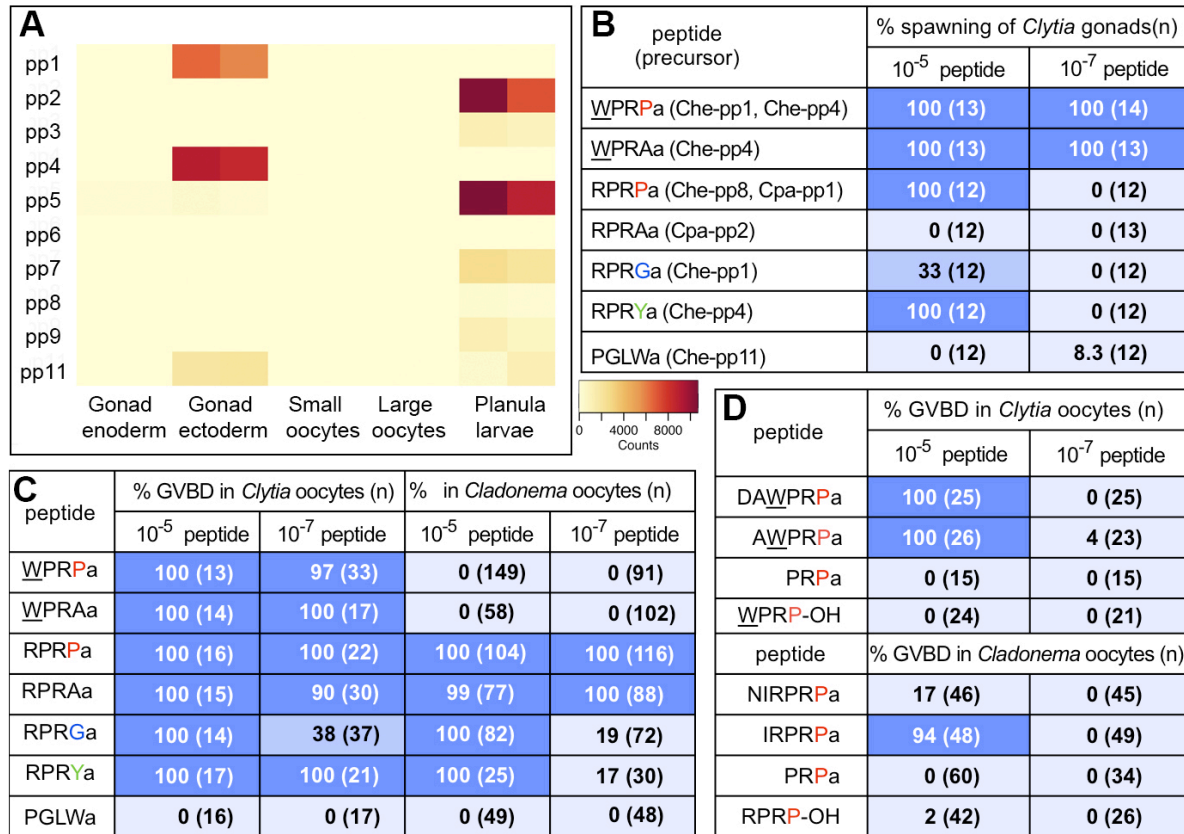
A

pp1
pp2
pp3
pp4
pp5
pp6
pp7
pp8
pp9
pp11

Gonad enoderm | Gonad ectoderm | Small oocytes | Large oocytes | Planula larvae

0 4000 8000
Counts

B

| peptide (precursor) | % spawning of *Clytia* gonads(n) 10$^{-5}$ peptide | 10$^{-7}$ peptide |
|---|---|---|
| WPRPa (Che-pp1, Che-pp4) | 100 (13) | 100 (14) |
| WPRAa (Che-pp4) | 100 (13) | 100 (13) |
| RPRPa (Che-pp8, Cpa-pp1) | 100 (12) | 0 (12) |
| RPRAa (Cpa-pp2) | 0 (12) | 0 (13) |
| RPRGa (Che-pp1) | 33 (12) | 0 (12) |
| RPRYa (Che-pp4) | 100 (12) | 0 (12) |
| PGLWa (Che-pp11) | 0 (12) | 8.3 (12) |

C

| peptide | % GVBD in *Clytia* oocytes (n) 10$^{-5}$ peptide | 10$^{-7}$ peptide | % in *Cladonema* oocytes (n) 10$^{-5}$ peptide | 10$^{-7}$ peptide |
|---|---|---|---|---|
| WPRPa | 100 (13) | 97 (33) | 0 (149) | 0 (91) |
| WPRAa | 100 (14) | 100 (17) | 0 (58) | 0 (102) |
| RPRPa | 100 (16) | 100 (22) | 100 (104) | 100 (116) |
| RPRAa | 100 (15) | 90 (30) | 99 (77) | 100 (88) |
| RPRGa | 100 (14) | 38 (37) | 100 (82) | 19 (72) |
| RPRYa | 100 (17) | 100 (21) | 100 (25) | 17 (30) |
| PGLWa | 0 (16) | 0 (17) | 0 (49) | 0 (48) |

D

| peptide | % GVBD in *Clytia* oocytes (n) 10$^{-5}$ peptide | 10$^{-7}$ peptide |
|---|---|---|
| DAWPRPa | 100 (25) | 0 (25) |
| AWPRPa | 100 (26) | 4 (23) |
| PRPa | 0 (15) | 0 (15) |
| WPRP-OH | 0 (24) | 0 (21) |
| peptide | % GVBD in *Cladonema* oocytes (n) | |
| NIRPRPa | 17 (46) | 0 (45) |
| IRPRPa | 94 (48) | 0 (49) |
| PRPa | 0 (60) | 0 (34) |
| RPRP-OH | 2 (42) | 0 (26) |